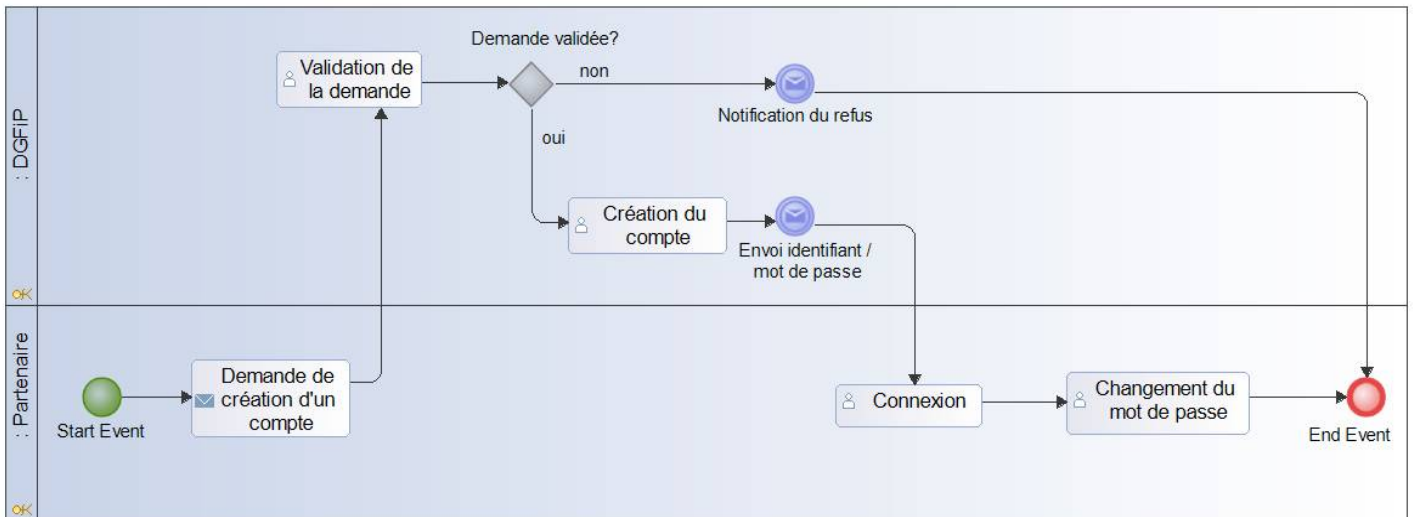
: DGFIP

Validation de la demande

Demande validée?

non

Notification du refus

oui

Création du compte

Envoi identifiant / mot de passe

: Partenaire

Start Event

Demande de création d'un compte

Connexion

Changement du mot de passe

End Event